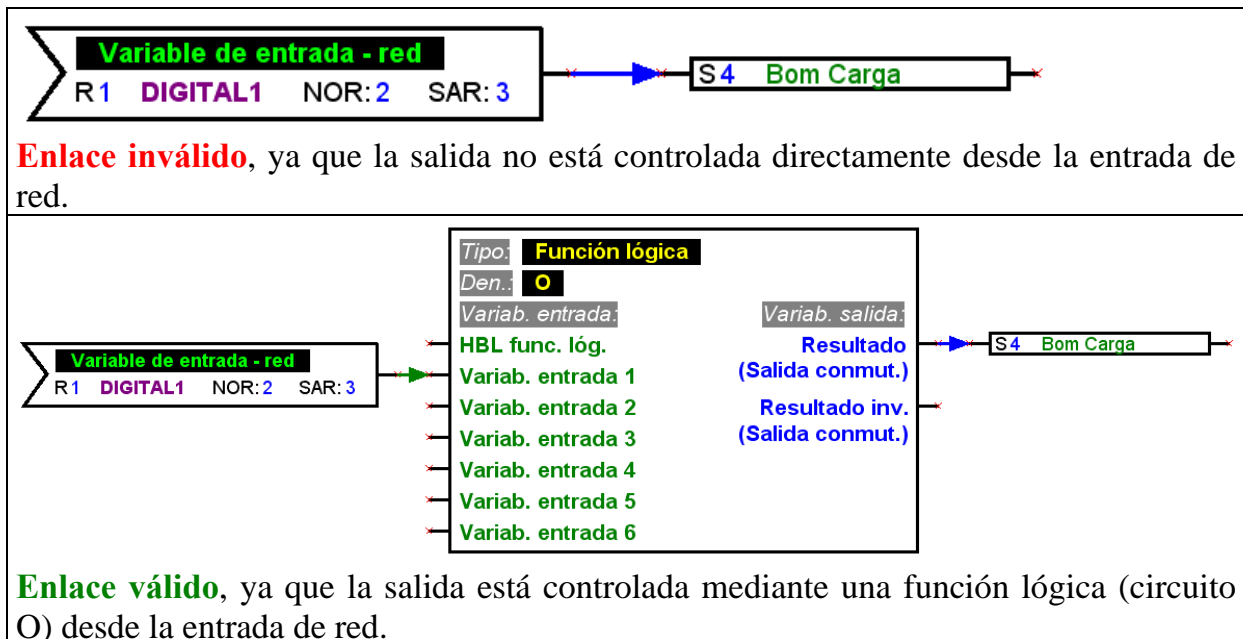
Variable de entrada - red
R 1 DIGITAL1 NOR: 2 SAR: 3

S 4 Bom Carga

Enlace inválido, ya que la salida no está controlada directamente desde la entrada de red.

Tipo: Función lógica
Den.: O
Variab. entrada:
Variab. salida:
HBL func. lóg.
Variab. entrada 1
Variab. entrada 2
Variab. entrada 3
Variab. entrada 4
Variab. entrada 5
Variab. entrada 6
Resultado (Salida conmut.)
Resultado inv. (Salida conmut.)

Variable de entrada - red
R 1 DIGITAL1 NOR: 2 SAR: 3

S 4 Bom Carga

Enlace válido, ya que la salida está controlada mediante una función lógica (circuito O) desde la entrada de red.